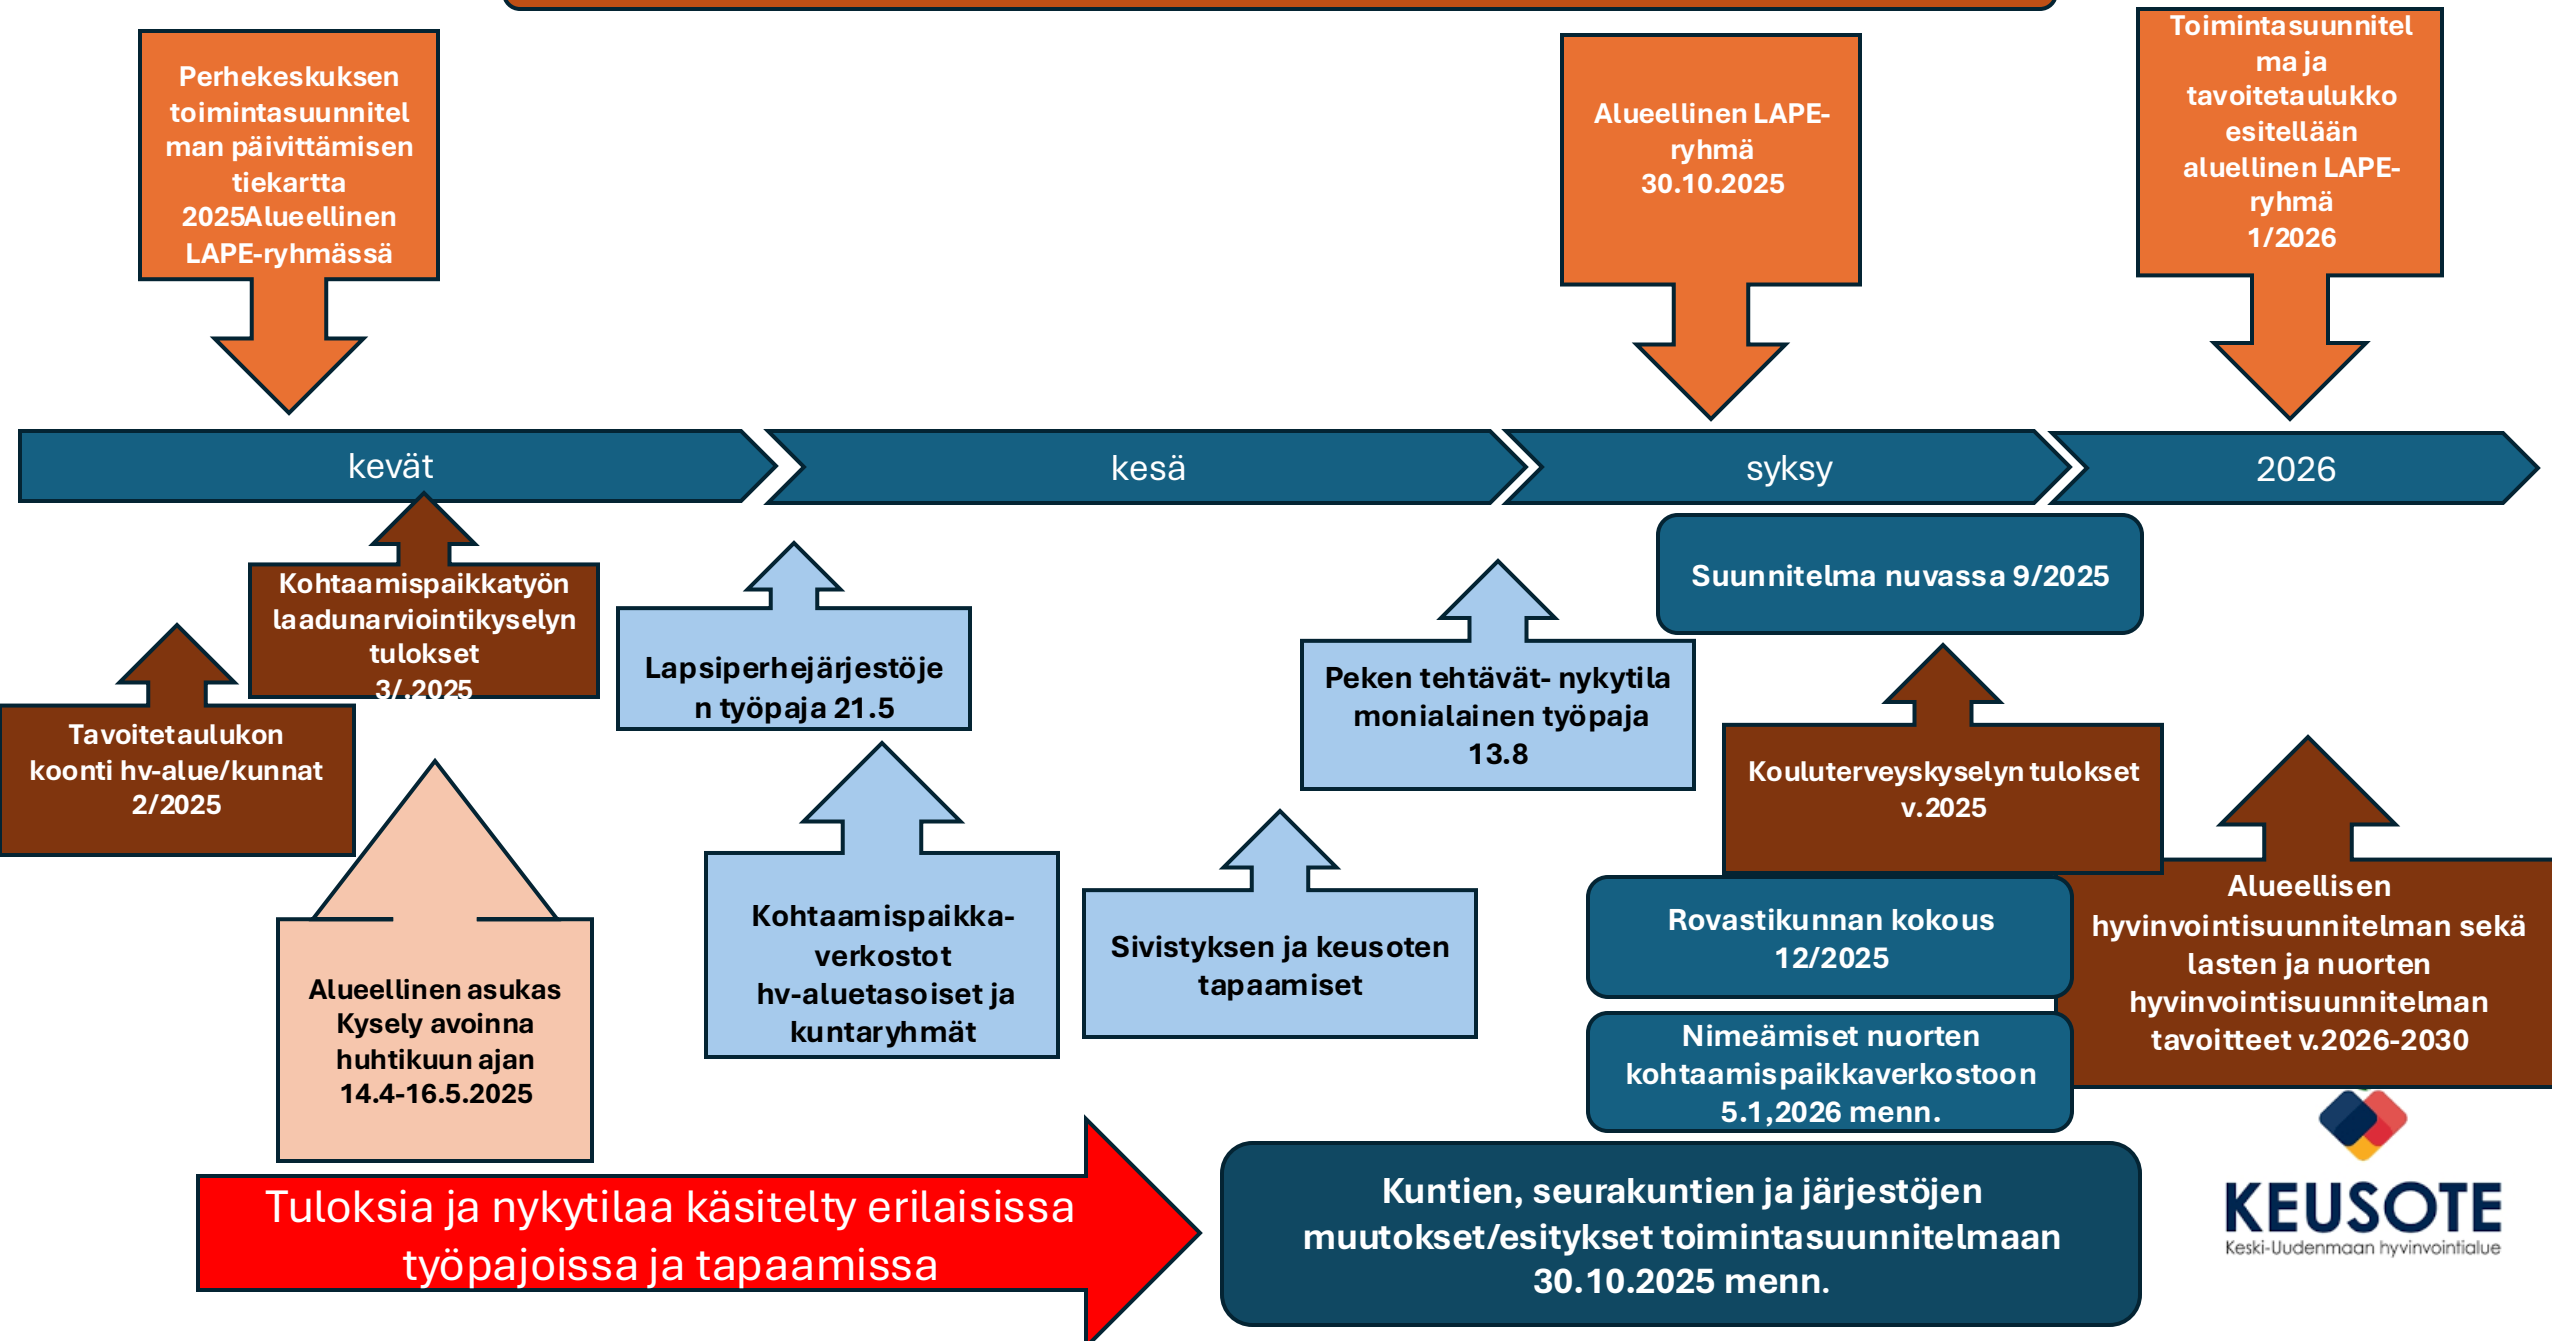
Perhekeskuksen toimintasuunnitelman päivittämisen tiekartta 2025Alueellinen LAPE-ryhmässä

Alueellinen LAPE-ryhmä 30.10.2025

Toimintasuunnitelma ja tavoitetaulukko esitellään aluellinen LAPE-ryhmä 1/2026

kevät

kesä

syksy

2026

Kohtaamispaikkatyön laadunarviointikyselyn tulokset 3/.2025

Tavoitetaulukon koonti hv-alue/kunnat 2/2025

Lapsiperhejärjestöjen työpaja 21.5

Peken tehtävät- nykytila monialainen työpaja 13.8

Suunnitelma nuvassa 9/2025

Kouluterveyskyselyn tulokset v.2025

Alueellinen asukas Kysely avoinna huhtikuun ajan 14.4-16.5.2025

Kohtaamispaikka-verkostot hv-aluetasoiset ja kuntaryhmät

Sivistyksen ja keusoten tapaamiset

Rovastikunnan kokous 12/2025

Alueellisen hyvinvointisuunnitelman sekä lasten ja nuorten hyvinvointisuunnitelman tavoitteet v.2026-2030

Nimeämiset nuorten kohtaamispaikkaverkostoon 5.1,2026 menn.

Tuloksia ja nykytilaa käsitelty erilaisissa työpajoissa ja tapaamissa

Kuntien, seurakuntien ja järjestöjen muutokset/esitykset toimintasuunnitelmaan 30.10.2025 menn.

KEUSOTE
Keski-Uudenmaan hyvinvointialue